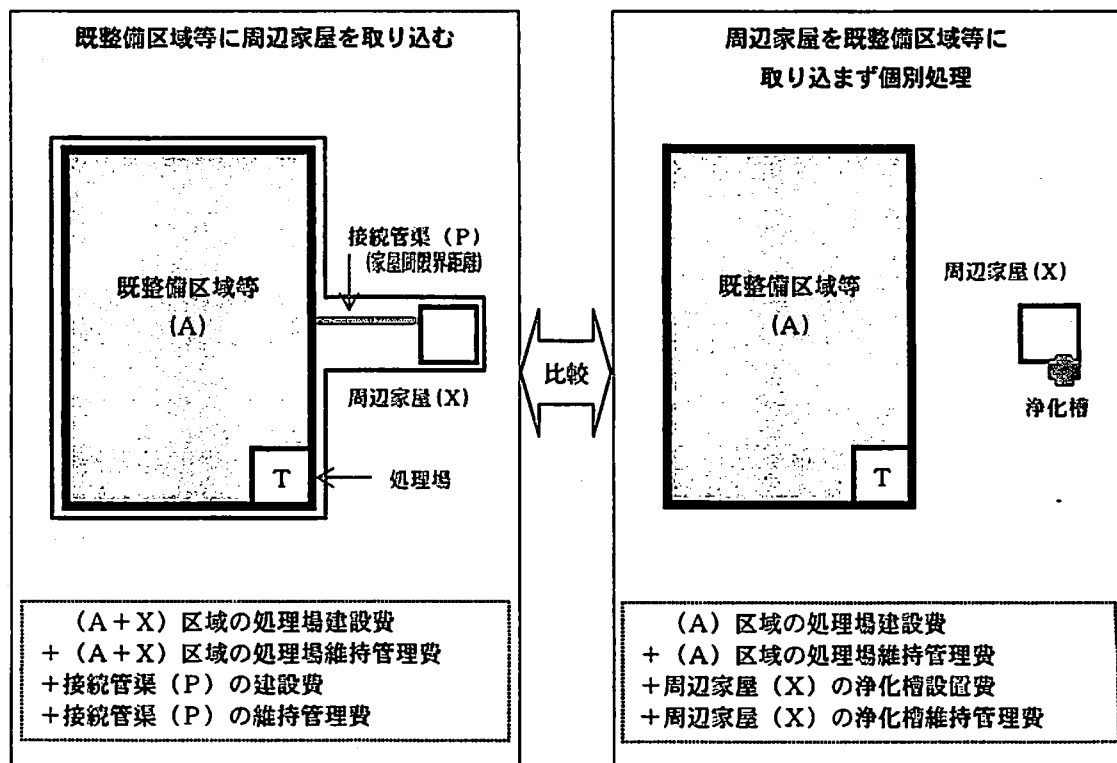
既整備区域等に周辺家屋を取り込む

接続管渠（P）
（家屋間限界距離）

既整備区域等
（A）

周辺家屋（X）

T

処理場

比較

周辺家屋を既整備区域等に取り込まず個別処理

既整備区域等
（A）

周辺家屋（X）

浄化槽

T

（A＋X）区域の処理場建設費
＋（A＋X）区域の処理場維持管理費
＋接続管渠（P）の建設費
＋接続管渠（P）の維持管理費

（A）区域の処理場建設費
＋（A）区域の処理場維持管理費
＋周辺家屋（X）の浄化槽設置費
＋周辺家屋（X）の浄化槽維持管理費